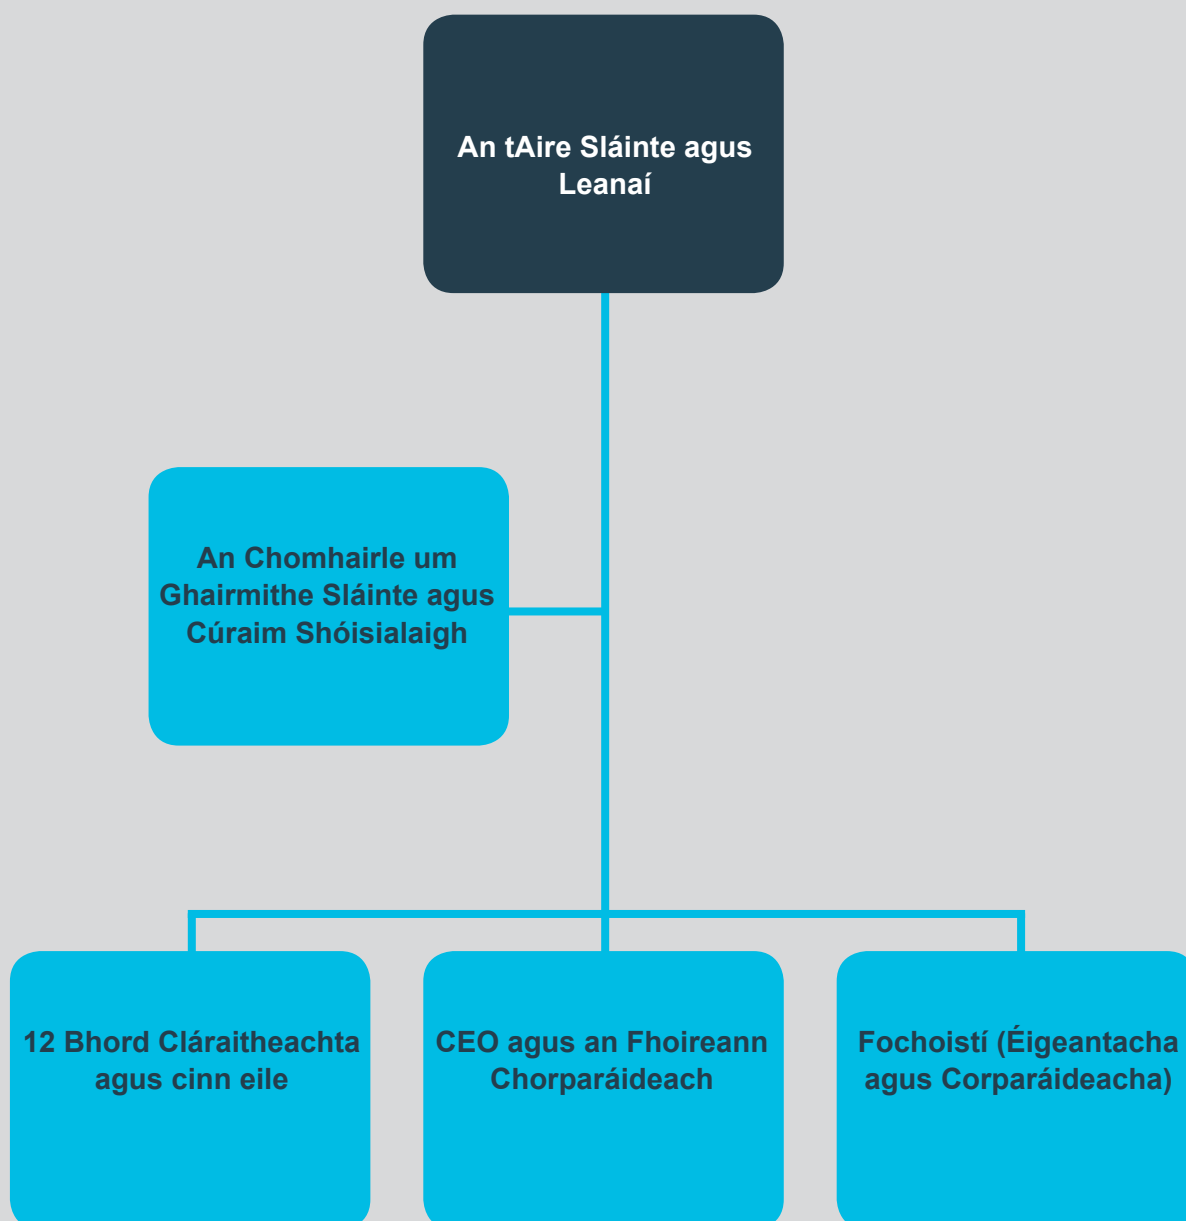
An tAire Sláinte agus Leanaí

An Chomhairle um Ghairmithe Sláinte agus Cúraim Shóisialaigh

12 Bhord Cláraitheachta agus cinn eile

CEO agus an Fhoireann Chorparáideach

Fochoistí (Éigeantacha agus Corparáideacha)